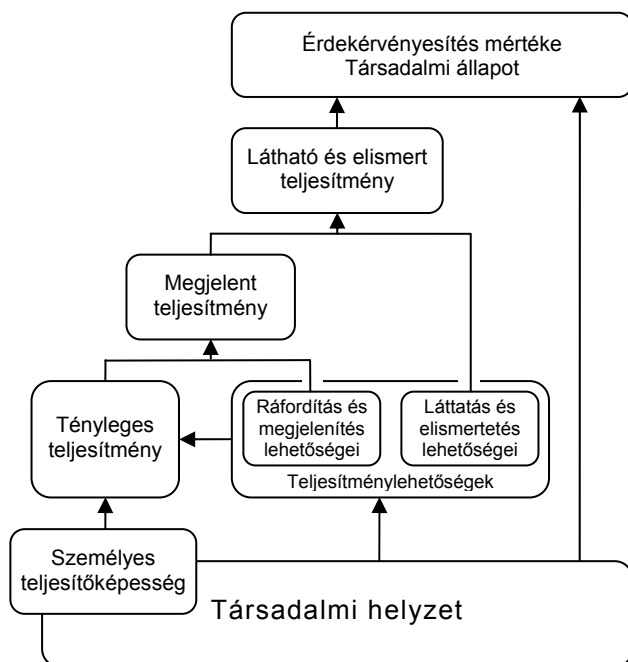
Érdekérvényesítés mértéke
Társadalmi állapot

Látható és elismert teljesítmény

Megjelent teljesítmény

Tényleges teljesítmény

Ráfordítás és megjelenítés lehetőségei

Láttatás és elismertetés lehetőségei

Teljesítménylehetőségek

Személyes teljesítőképesség

Társadalmi helyzet